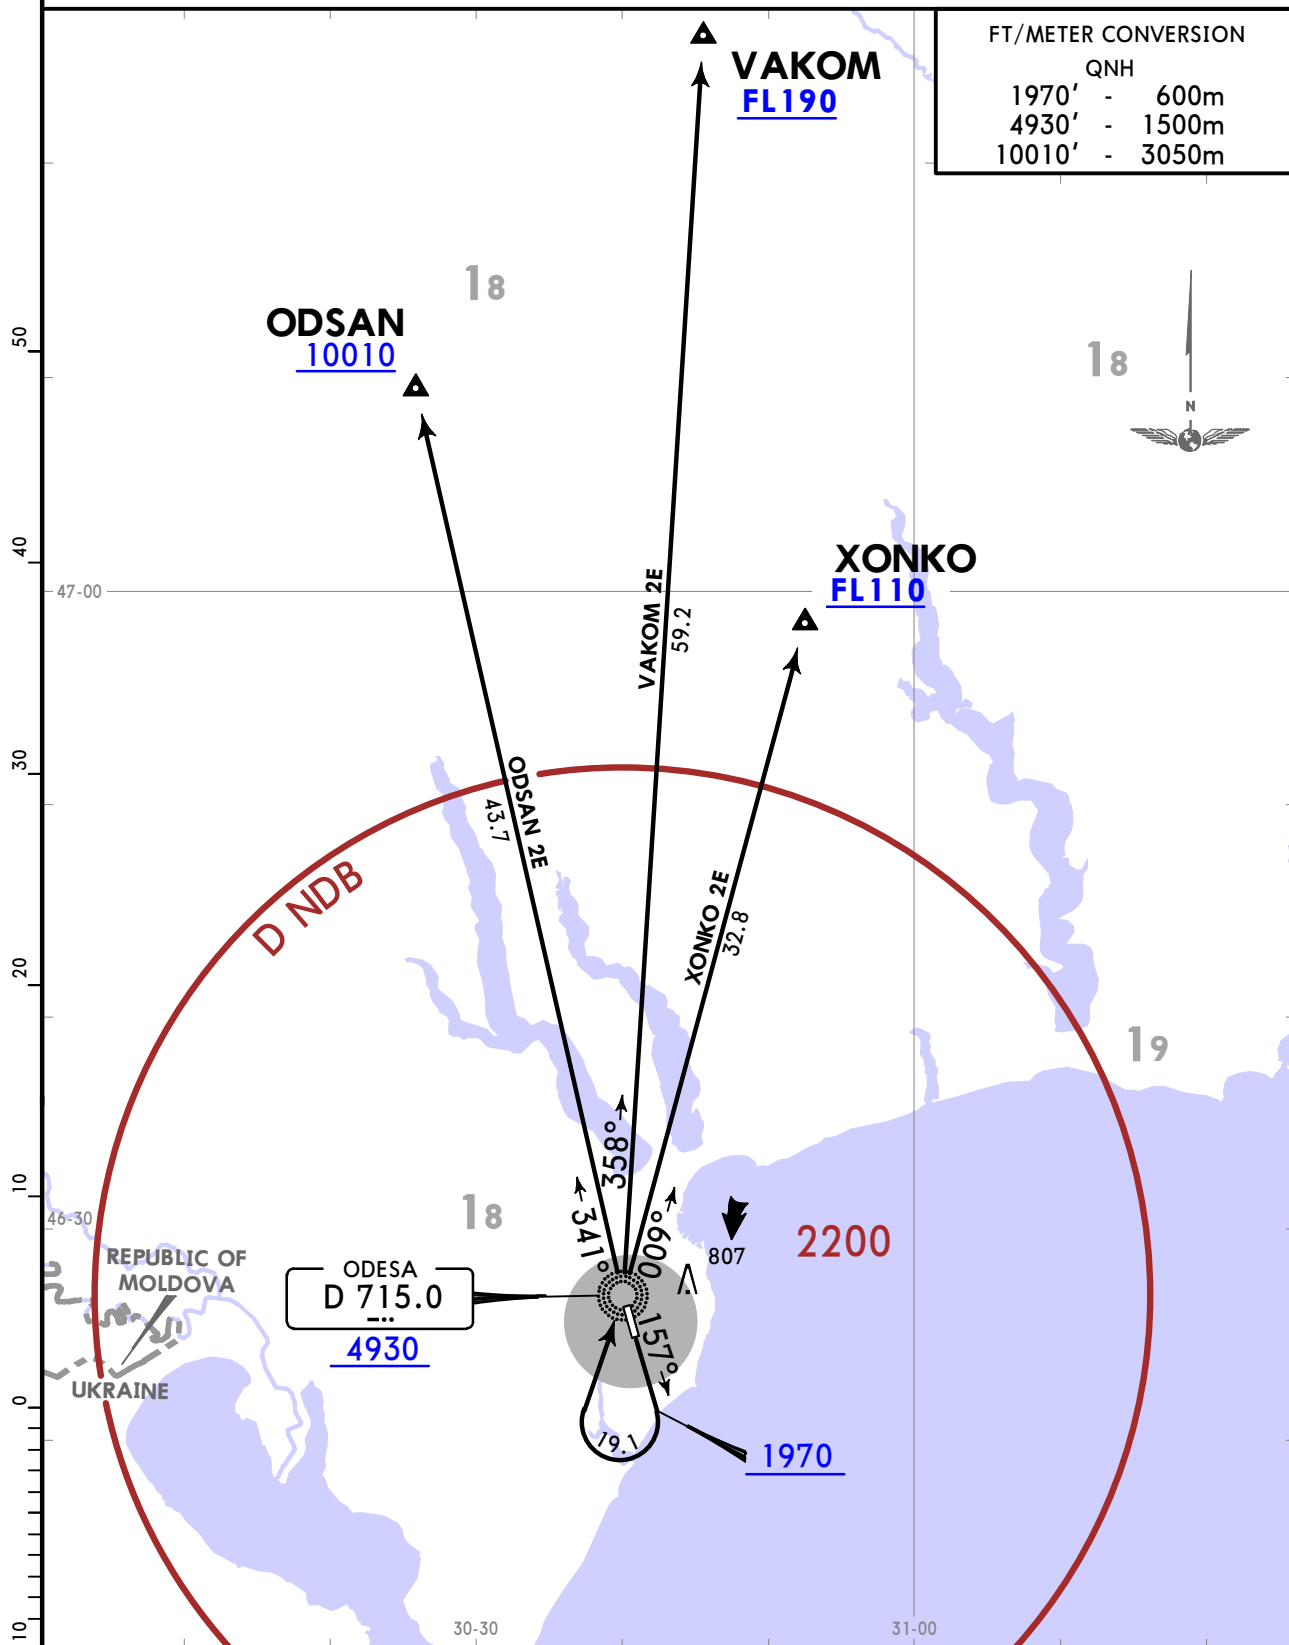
FT/METER CONVERSION
QNH
1970′ - 600m
4930′ - 1500m
10010′ - 3050m

VAKOM
FL190

ODSAN
10010

18

18

N

XONKO
FL110

VAKOM 2E
59.2

47-00

ODSAN 2E
43.7

D NDB

XONKO 2E
32.8

19

358°

341°

009°

807

2200

18

46-30

REPUBLIC OF MOLDOVA

ODESA
D 715.0

4930

157°

UKRAINE

19.1

1970

50
40
30
20
10
0
10

30-30

31-00